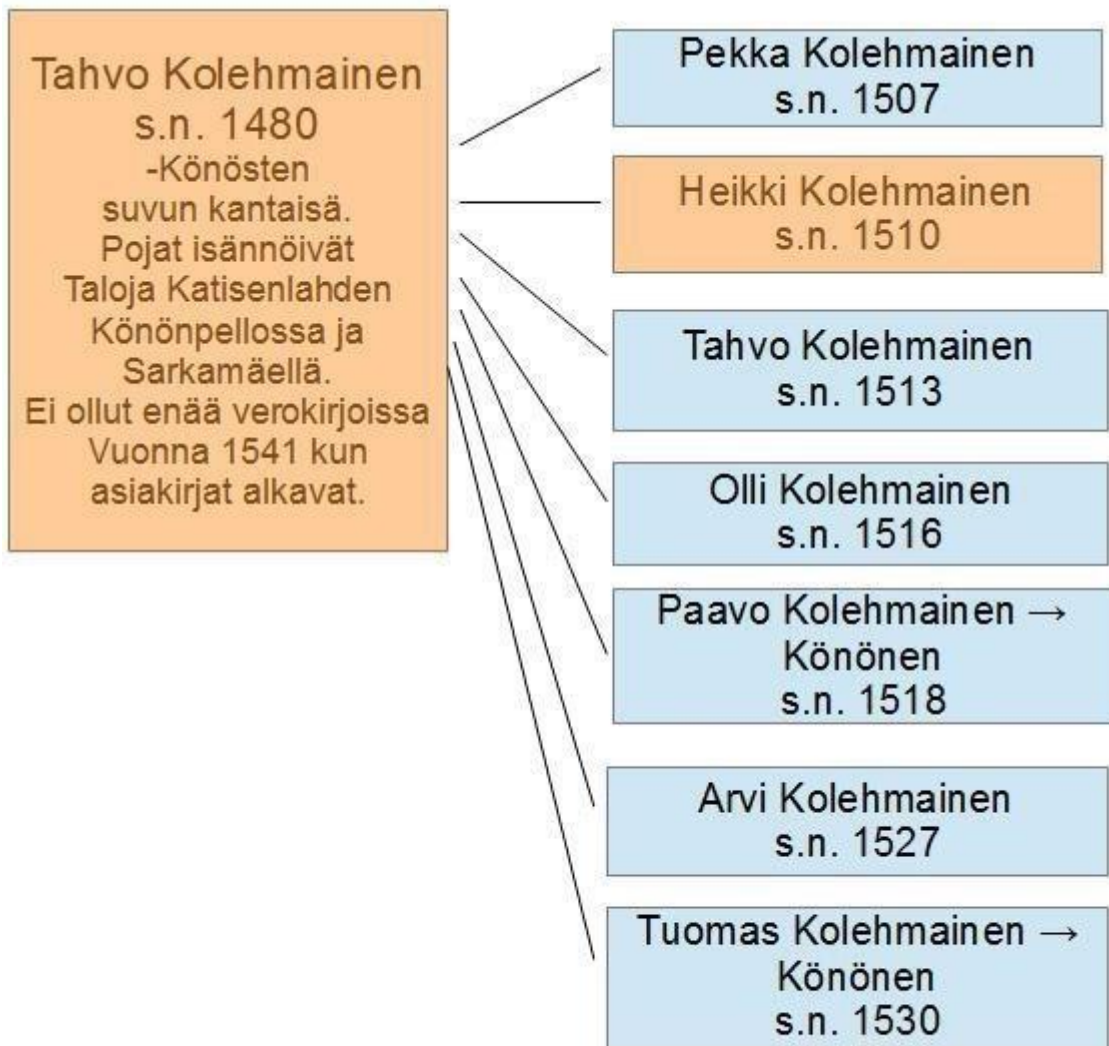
Tahvo Kolehmainen
s.n. 1480
-Könösten suvun kantaisä. Pojat isännöivät Taloja Katisenlahden Könönpellossa ja Sarkamäellä. Ei ollut enää verokirjoissa Vuonna 1541 kun asiakirjat alkavat.

Pekka Kolehmainen
s.n. 1507

Heikki Kolehmainen
s.n. 1510

Tahvo Kolehmainen
s.n. 1513

Olli Kolehmainen
s.n. 1516

Paavo Kolehmainen → Könönen
s.n. 1518

Arvi Kolehmainen
s.n. 1527

Tuomas Kolehmainen → Könönen
s.n. 1530